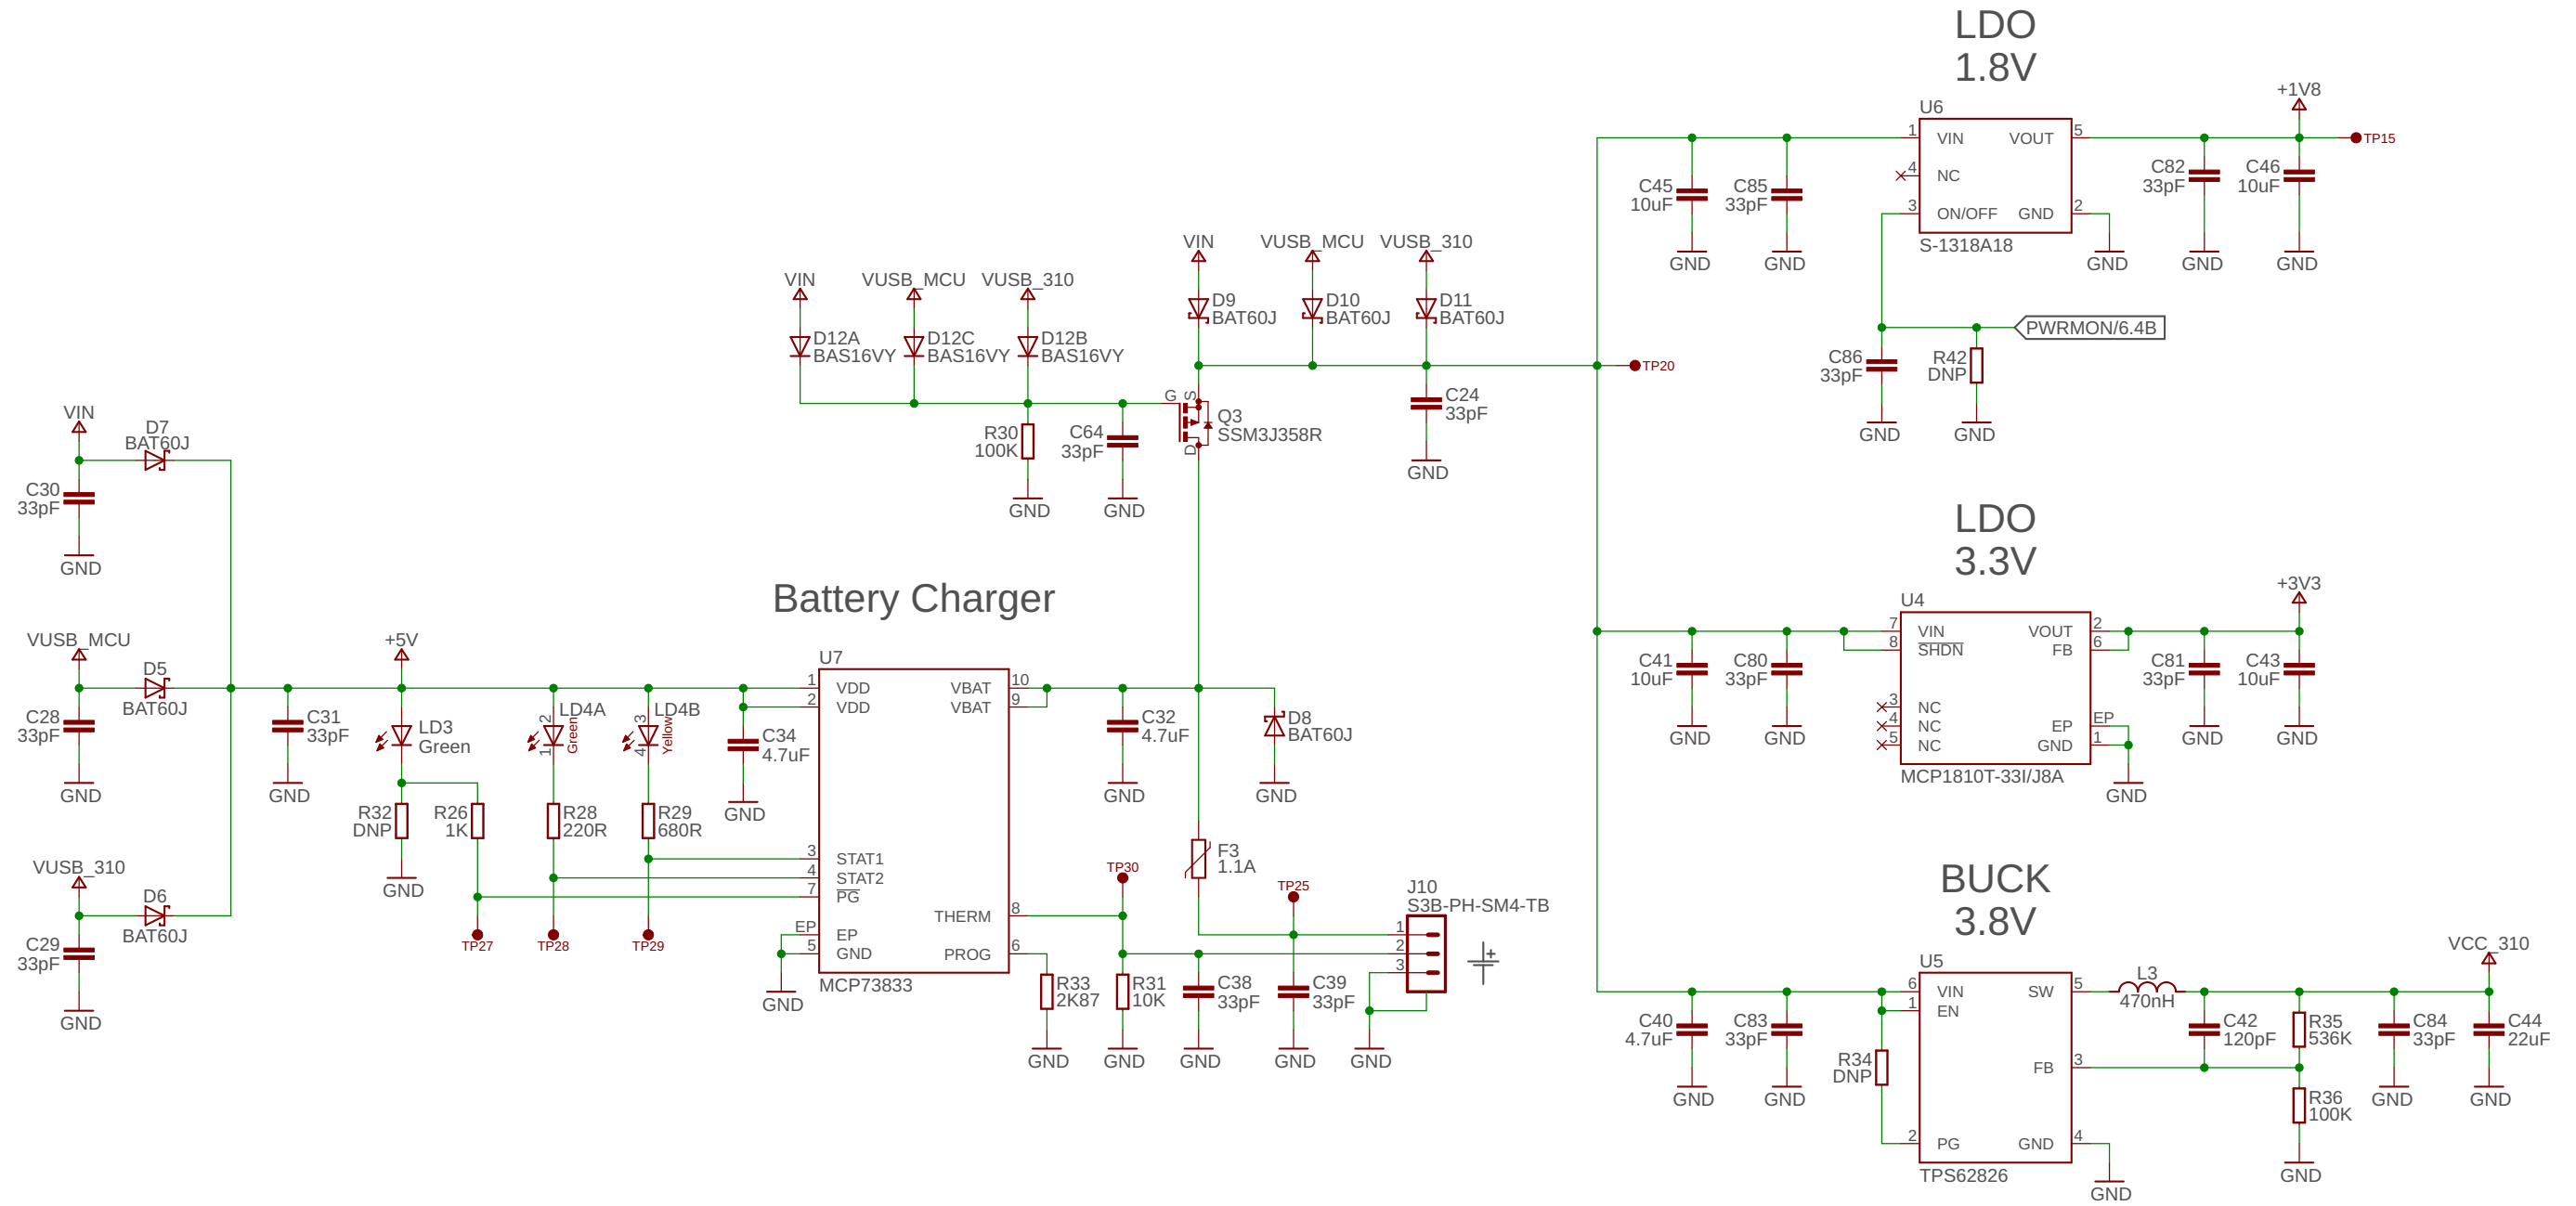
LDO
1.8V

U6
+1V8
1 VIN VOUT 5
4 NC
3 ON/OFF GND 2
S-1318A18
TP15
C45 10uF
C85 33pF
C82 33pF
C46 10uF
GND GND GND GND GND
PWRMON/6.4B
C86 33pF
R42 DNP
GND GND

VIN VUSB_MCU VUSB_310
D9 BAT60J
D10 BAT60J
D11 BAT60J
TP20
C24 33pF
GND

VIN VUSB_MCU VUSB_310
D12A BAS16VY
D12C BAS16VY
D12B BAS16VY
G S D
Q3 SSM3J358R
R30 100K
C64 33pF
GND GND

VIN
D7 BAT60J
C30 33pF
GND

VUSB_MCU
D5 BAT60J
C28 33pF
GND

VUSB_310
D6 BAT60J
C29 33pF
GND

C31 33pF
GND

Battery Charger

+5V
LD3 Green
LD4A Green
LD4B Yellow
R32 DNP
R26 1K
R28 220R
R29 680R
GND
TP27 TP28 TP29
C34 4.7uF
GND

U7
1 VDD VBAT 10
2 VDD VBAT 9
3 STAT1
4 STAT2
7 $\overline{PG}$
THERM 8
EP EP
5 GND PROG 6
MCP73833
GND

C32 4.7uF
GND
D8 BAT60J
GND
F3 1.1A
TP30
TP25
J10
S3B-PH-SM4-TB
1 2 3
R33 2K87
R31 10K
C38 33pF
C39 33pF
GND GND GND GND GND

LDO
3.3V

U4
+3V3
7 VIN VOUT 2
8 $\overline{SHDN}$ FB 6
3 NC
4 NC EP EP
5 NC GND 1
MCP1810T-33I/J8A
C41 10uF
C80 33pF
C81 33pF
C43 10uF
GND GND GND GND GND

BUCK
3.8V

U5
VCC_310
6 VIN SW 5
1 EN
FB 3
2 PG GND 4
TPS62826
L3 470nH
C40 4.7uF
C83 33pF
R34 DNP
C42 120pF
R35 536K
R36 100K
C84 33pF
C44 22uF
GND GND GND GND GND GND